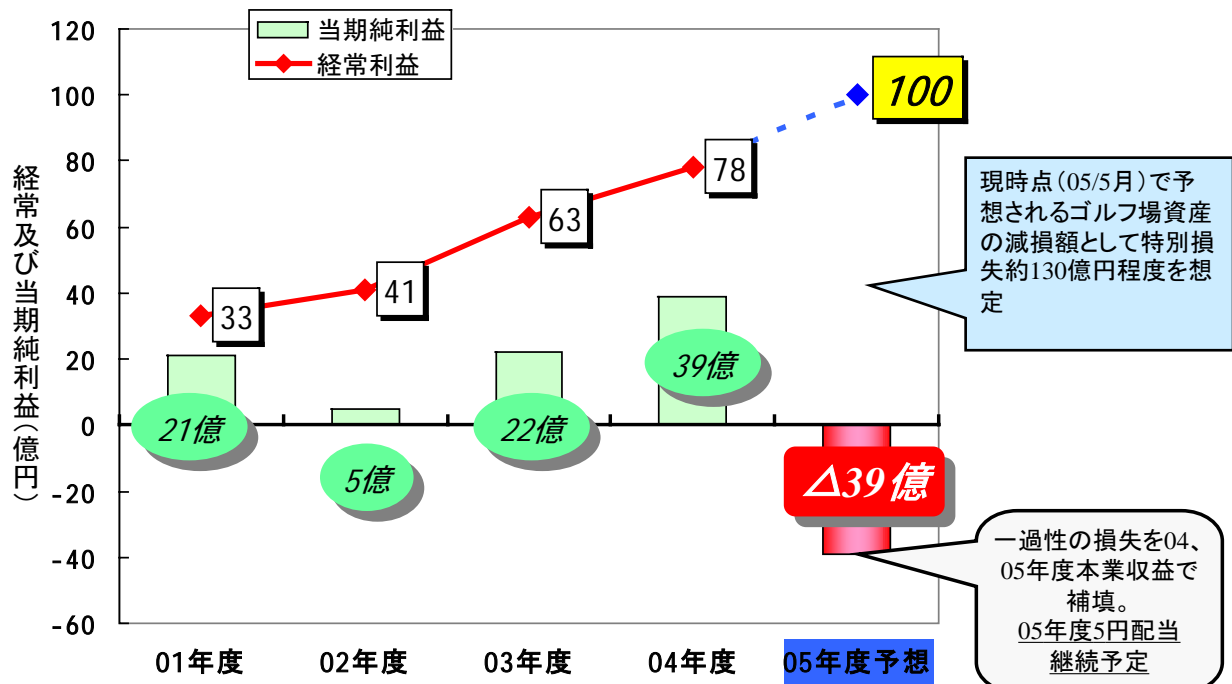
当期純利益
経常利益

経常及び当期純利益（億円）

120
100
80
60
40
20
0
-20
-40
-60

100
78
63
41
33

21億
5億
22億
39億
△39億

現時点（05/5月）で予想されるゴルフ場資産の減損額として特別損失約130億円程度を想定

一過性の損失を04、05年度本業収益で補填。
05年度5円配当継続予定

01年度
02年度
03年度
04年度
05年度予想